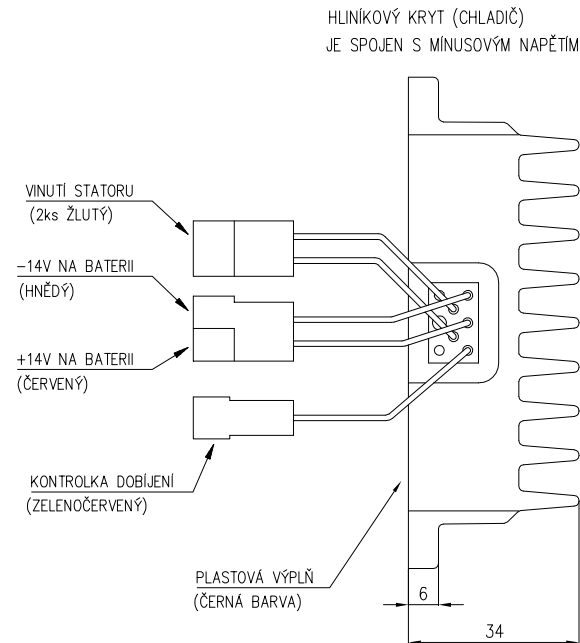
HLINÍKOVÝ KRYT (CHLADIČ)
JE SPOJEN S MÍNUSOVÝM NAPĚTÍM

VINUTÍ STATORU
(2ks ŽLUTÝ)

−14V NA BATERII
(HNĚDÝ)

+14V NA BATERII
(ČERVENÝ)

KONTROLKA DOBÍJENÍ
(ZELENOČERVENÝ)

PLASTOVÁ VÝPLŇ
(ČERNÁ BARVA)

6

34